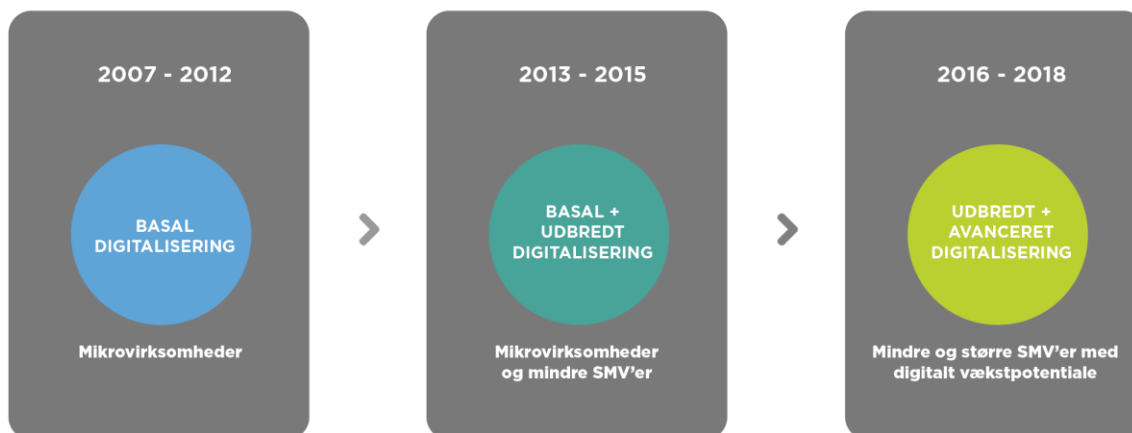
2007 - 2012

BASAL DIGITALISERING

Mikrovirksomheder

2013 - 2015

BASAL + UDBREDT DIGITALISERING

Mikrovirksomheder og mindre SMV'er

2016 - 2018

UDBREDT + AVANCERET DIGITALISERING

Mindre og større SMV'er med digitalt vækstpotentiale